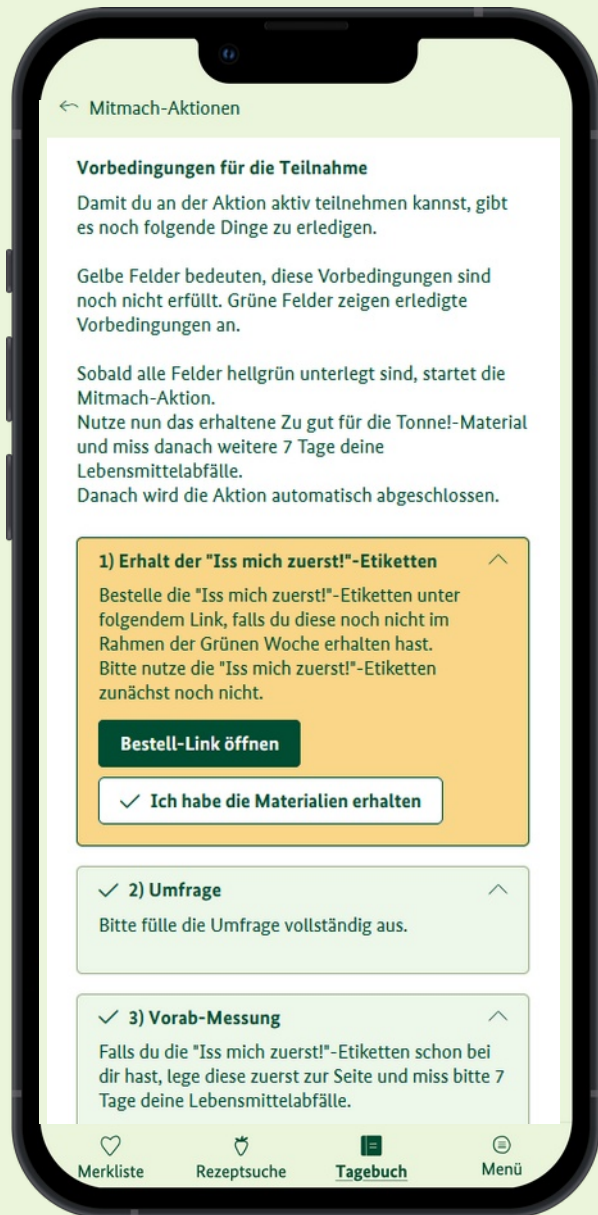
← Mitmach-Aktionen

Vorbedingungen für die Teilnahme

Damit du an der Aktion aktiv teilnehmen kannst, gibt es noch folgende Dinge zu erledigen.

Gelbe Felder bedeuten, diese Vorbedingungen sind noch nicht erfüllt. Grüne Felder zeigen erledigte Vorbedingungen an.

Sobald alle Felder hellgrün unterlegt sind, startet die Mitmach-Aktion.
Nutze nun das erhaltene Zu gut für die Tonne!-Material und miss danach weitere 7 Tage deine Lebensmittelabfälle.
Danach wird die Aktion automatisch abgeschlossen.

1) Erhalt der "Iss mich zuerst!"-Etiketten

Bestelle die "Iss mich zuerst!"-Etiketten unter folgendem Link, falls du diese noch nicht im Rahmen der Grünen Woche erhalten hast.
Bitte nutze die "Iss mich zuerst!"-Etiketten zunächst noch nicht.

Bestell-Link öffnen

✓ Ich habe die Materialien erhalten

✓ 2) Umfrage

Bitte fülle die Umfrage vollständig aus.

✓ 3) Vorab-Messung

Falls du die "Iss mich zuerst!"-Etiketten schon bei dir hast, lege diese zuerst zur Seite und miss bitte 7 Tage deine Lebensmittelabfälle.

Merkliste Rezeptsuche Tagebuch Menü